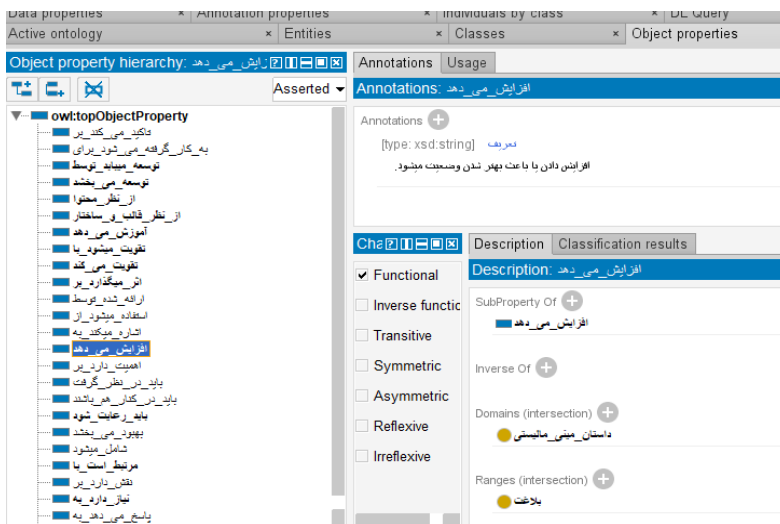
Data properties × Annotation properties × Individuals by class × DL Query
Active ontology × Entities × Classes × Object properties

Object property hierarchy: افزایش_می_دهد

Asserted

owl:topObjectProperty
تاکید_می_کند_بر
به_کار_گرفته_می_شود_برای
توسعه_مییابد_توسط
توسعه_می_بخشد
از_نظر_محتوا
از_نظر_قالب_و_ساختار
آموزش_می_دهد
تقویت_میشود_با
تقویت_می_کند
اثر_میگذارد_بر
ارائه_شده_توسط
استفاده_میشود_از
اشاره_میکند_به
افزایش_می_دهد
اهمیت_دارد_بر
باید_در_نظر_گرفت
باید_در_کنار_هم_باشند
باید_رعایت_شود
بهبود_می_بخشد
شامل_میشود
نقش_دارد_بر
نیاز_دارد_به
پاسخ_می_دهد_به

Annotations Usage
Annotations: افزایش_می_دهد
Annotations
[type: xsd:string] تعریف
افزایش دادن یا باعث بهتر شدن وضعیت میشود.

Cha
Functional
Inverse functio
Transitive
Symmetric
Asymmetric
Reflexive
Irreflexive

Description Classification results
Description: افزایش_می_دهد
SubProperty Of
افزایش_می_دهد
Inverse Of
Domains (intersection)
داستان_مبتنی_مالیستی
Ranges (intersection)
بلاغت